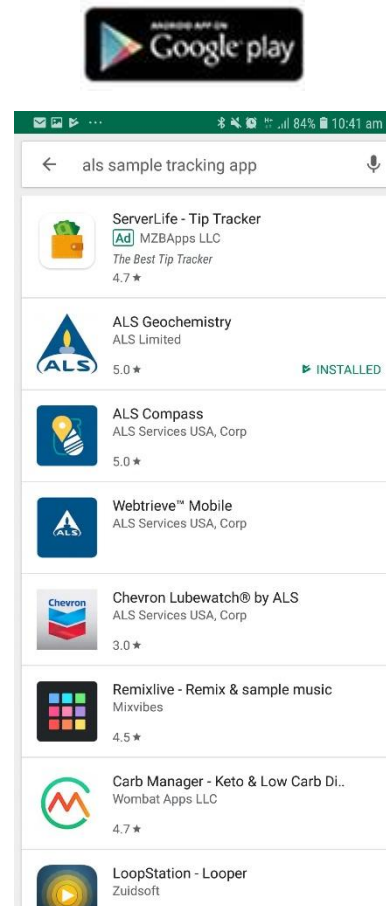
ANDROID APP ON
Google play

84% 10:41 am

als sample tracking app

ServerLife - Tip Tracker
Ad MZBApps LLC
The Best Tip Tracker
4.7★

ALS Geochemistry
ALS Limited
5.0★
INSTALLED

ALS Compass
ALS Services USA, Corp
5.0★

Webtrieve™ Mobile
ALS Services USA, Corp

Chevron Lubewatch® by ALS
ALS Services USA, Corp
3.0★

Remixlive - Remix & sample music
Mixvibes
4.5★

Carb Manager - Keto & Low Carb Di..
Wombat Apps LLC
4.7★

LoopStation - Looper
Zuidsoft